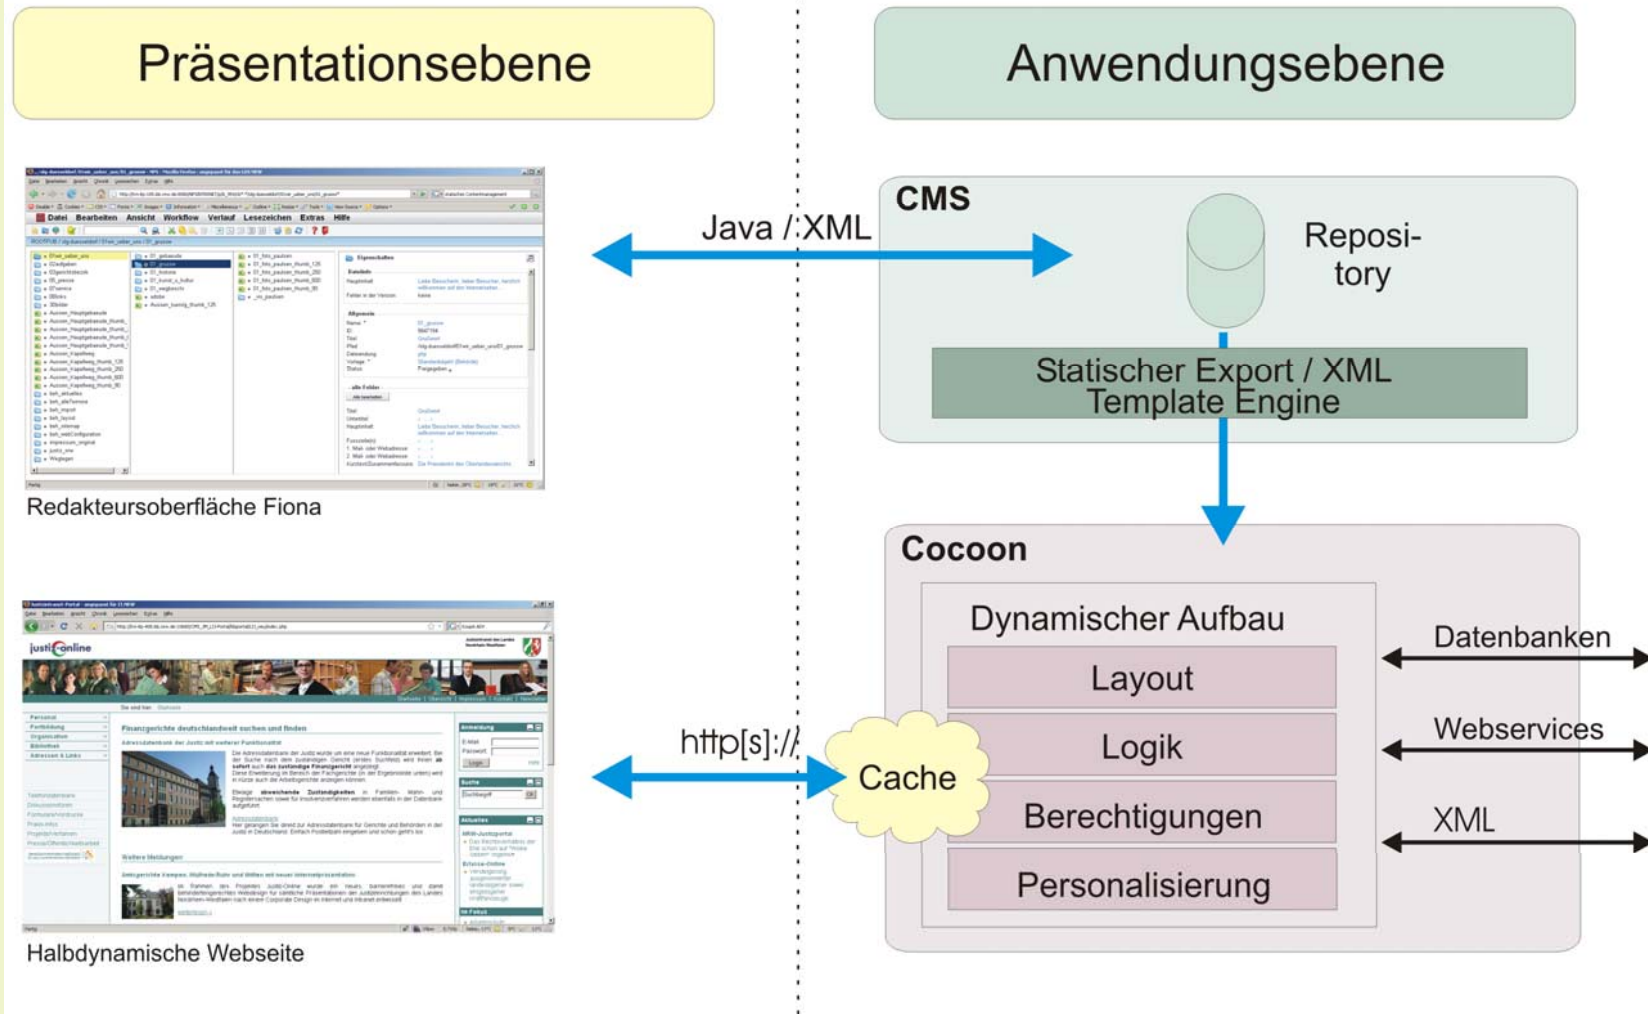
Präsentationsebene

Anwendungsebene

Datei Bearbeiten Ansicht Workflow Verlauf Lesezeichen Extras Hilfe

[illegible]

Redakteursoberfläche Fiona

Java / XML

CMS

Repository

Statischer Export / XML Template Engine

justiz online

Finanzgerichte deutschlandweit suchen und finden

Weitere Meldungen

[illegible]

Halbdynamische Webseite

http[s]://

Cache

Cocoon

Dynamischer Aufbau

Layout

Logik

Berechtigungen

Personalisierung

Datenbanken

Webservices

XML